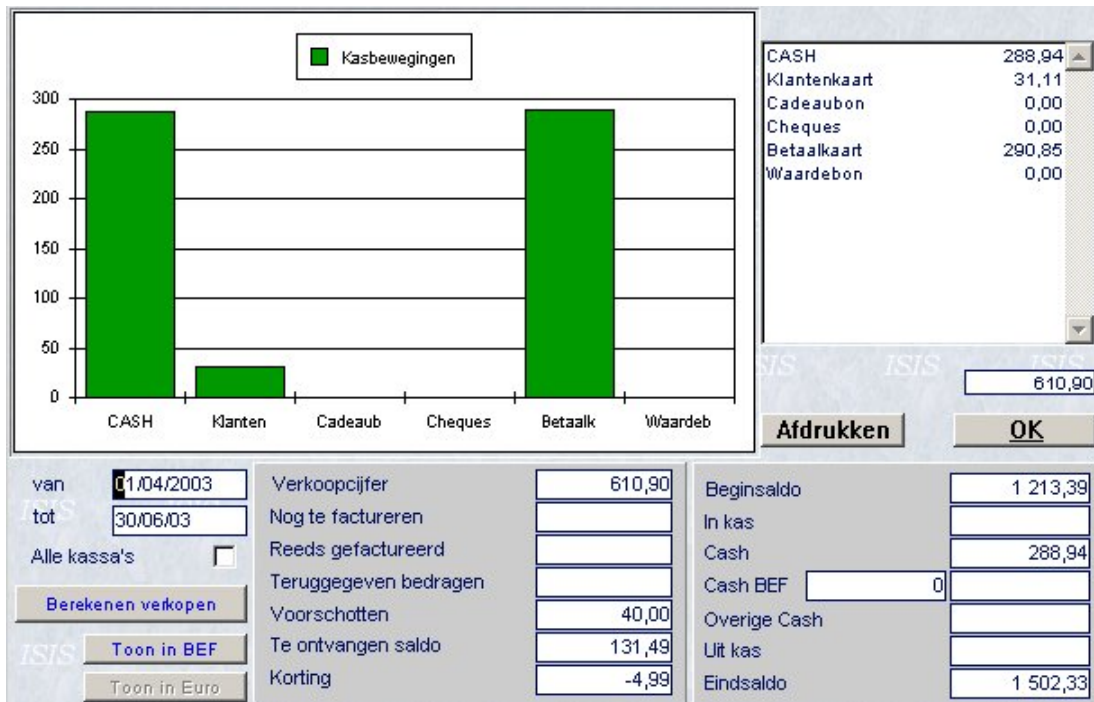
Kasbewegingen

300
250
200
150
100
50
0

CASH Klanten Cadeaub Cheques Betaalk Waardeb

| | |
|---|---|
| CASH | 288,94 |
| Klantenkaart | 31,11 |
| Cadeaubon | 0,00 |
| Cheques | 0,00 |
| Betaalkaart | 290,85 |
| Waardebon | 0,00 |

ISIS ISIS ISIS

610,90

Afdrukken OK

van 01/04/2003
ISIS
tot 30/06/03
Alle kassa's

Berekenen verkopen

ISIS
Toon in BEF
Toon in Euro

| | |
|---|---|
| Verkoopcijfer | 610,90 |
| Nog te factureren | |
| Reeds gefactureerd | |
| Teruggegeven bedragen | |
| Voorschotten | 40,00 |
| Te ontvangen saldo | 131,49 |
| Korting | -4,99 |

| | | |
|---|---|---|
| Beginsaldo | | 1 213,39 |
| In kas | | |
| Cash | | 288,94 |
| Cash BEF | 0 | |
| Overige Cash | | |
| Uit kas | | |
| Eindsaldo | | 1 502,33 |